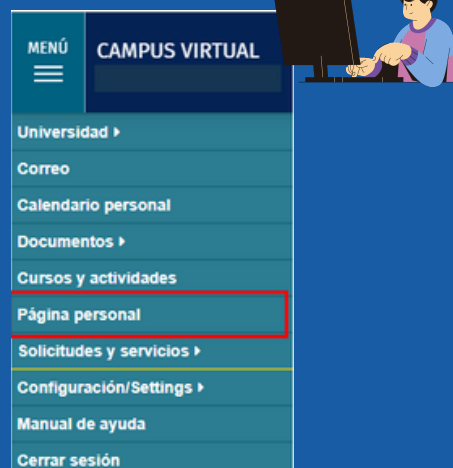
MENÚ

CAMPUS VIRTUAL

Universidad ▸

Correo

Calendario personal

Documentos ▸

Cursos y actividades

Página personal

Solicitudes y servicios ▸

Configuración/Settings ▸

Manual de ayuda

Cerrar sesión